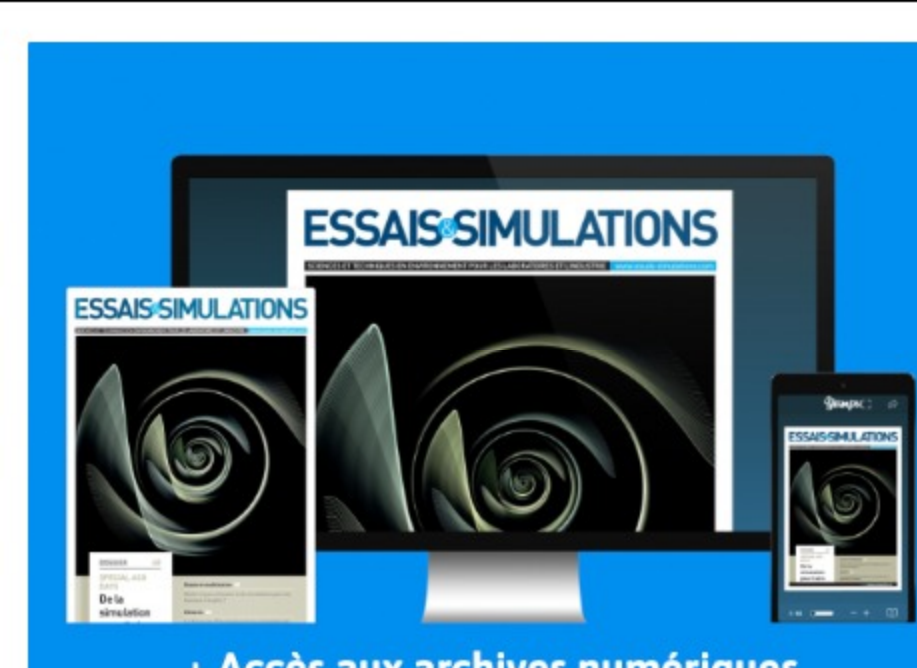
ESSAIS&SIMULATIONS

SCIENCES ET TECHNIQUES EN ENVIRONNEMENT POUR LES LABORATOIRES ET L'INDUSTRIE www.essais-simulations.com

ESSAIS&SIMULATIONS

DOSSIER

SPECIAL ASE DAYS

De la simulation

ESSAIS&SIMULATIONS

+ Accès aux archives numériques